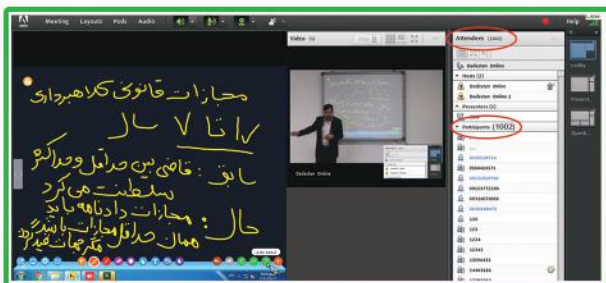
Meeting Layouts Pods Audio

Help

Video

Attendees (1002)

Dadsetan Online

Hosts (2)

Dadsetan Online

Dadsetan Online 2

Presenters (1)

Participants (1002)

Dadsetan Online

مجازات قانونی کلاهبرداری

۱ تا ۷ سال

سابق: قاضی بین حداقل و حداکثر سلطنت می‌کرد

حال: مجازات دادنامه باید همان حداقل مجازات باشد مگر جهات قید گردد

0000000000

09392554

12345

123

1234

12345

13996432

14403624

12334556